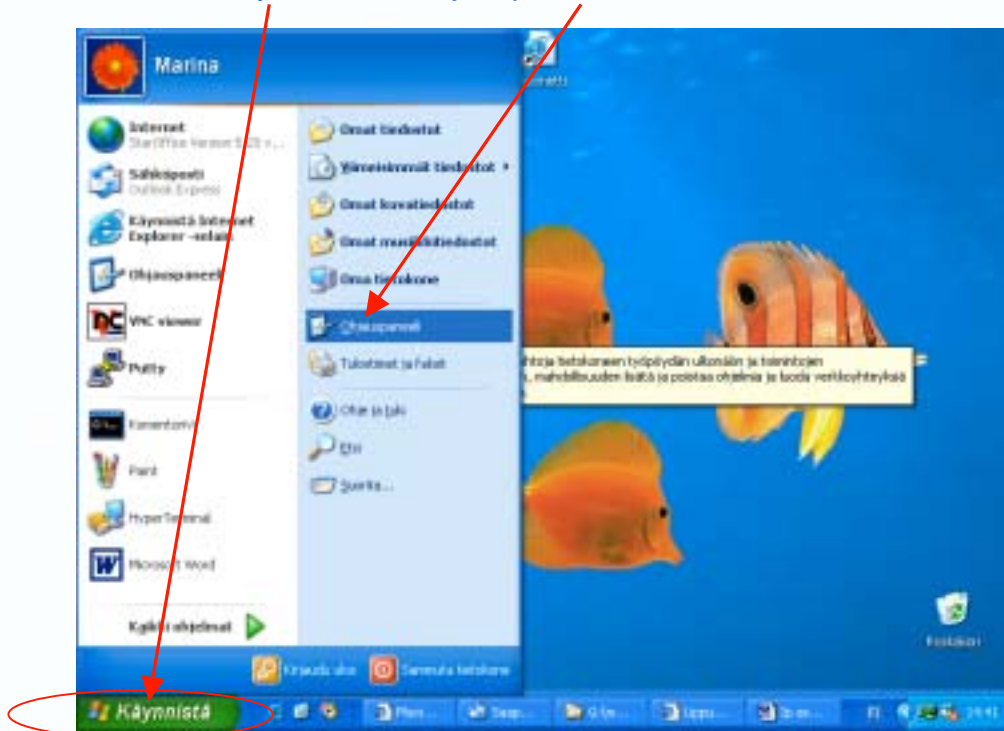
Marina

Internet
StarOffice Version 5.2 ...

Sähköposti
Outlook Express

Käynnistä Internet Explorer -selain

Ohjauspaneeli

VNC viewer

Putty

Komentokehote

Paint

HyperTerminal

Microsoft Word

Kaikki ohjelmat

Omat tiedostot

Viimeisimmät tiedostot

Omat kuvatiedostot

Omat musiikkitiedostot

Oma tietokone

Ohjauspaneeli

Tulostimet ja faksit

Ohje ja tuki

Etsi

Suorita...

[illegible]ohtoja tietokoneen työpöydän ulkonäön ja toimintojen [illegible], mahdollisuuden lisätä ja poistaa ohjelmia ja luoda verkkoyhteyksiä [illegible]

Kirjaudu ulos

Sammuta tietokone

Käynnistä

Roskakori

FI

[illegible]